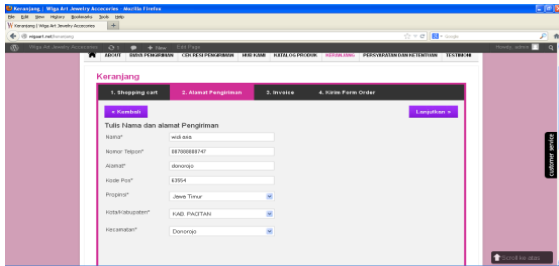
Keranjang | Wiga Art Jewelry Accesories - Mozilla Firefox

File Edit View History Bookmarks Tools Help

Keranjang | Wiga Art Jewelry Accesories

wigaart.net/keranjang

Google

Wiga Art Jewelry Accesories  + New  Edit Page  Howdy, admin

ABOUT  INFO PENGIRIMAN  CEK RESI PENGIRIMAN  HUBUNGI KAMI  KATALOG PRODUK  KERANJANG  PERSYARATAN DAN KETENTUAN  TESTIMONI

Keranjang

1. Shopping cart  2. Alamat Pengiriman  3. Invoice  4. Kirim Form Order

« Kembali  Lanjutkan »

Tulis Nama dan alamat Pengiriman

Nama* wid asa

Nomor Telpon* 087888888747

Alamat* donorojo

Kode Pos* 63554

Propinsi* Jawa Timur

Kota/Kabupaten* KAB. PACITAN

Kecamatan* Donorojo

customer service

Scroll ke atas